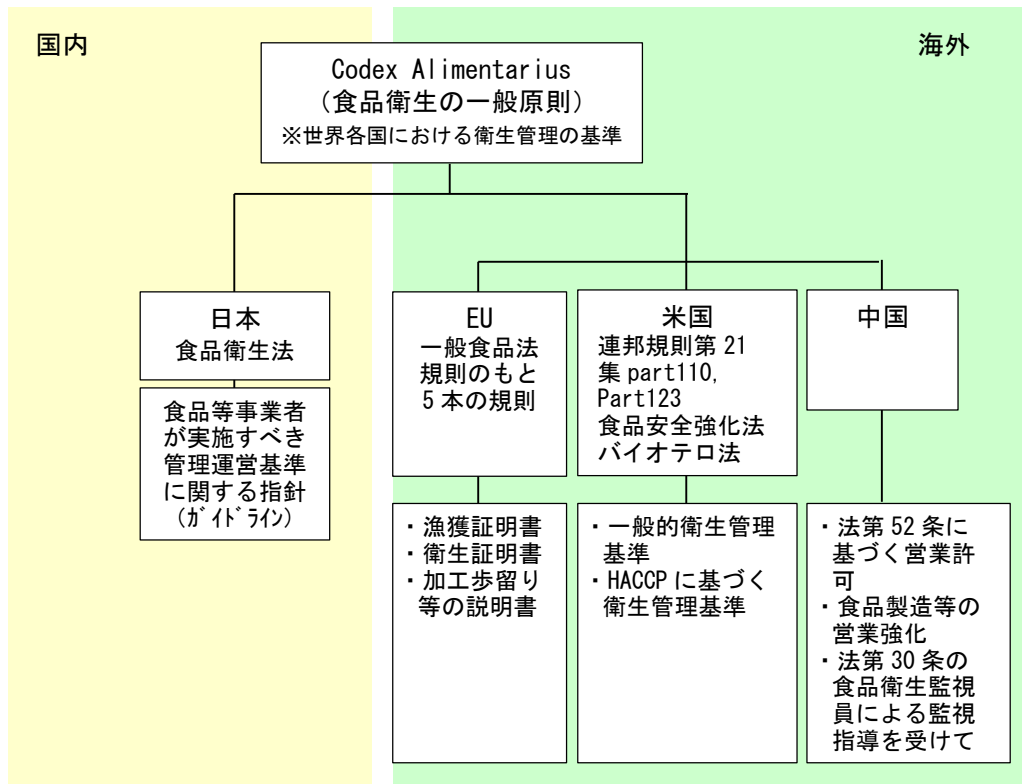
国内

海外

Codex Alimentarius
（食品衛生の一般原則）
※世界各国における衛生管理の基準

日本
食品衛生法

食品等事業者が実施すべき管理運営基準に関する指針
(ｶﾞｲﾄﾞﾗｲﾝ)

EU
一般食品法規則のもと
5 本の規則

・漁獲証明書
・衛生証明書
・加工歩留り等の説明書

米国
連邦規則第 21 集 part110, Part123
食品安全強化法
バイオテロ法

・一般的衛生管理基準
・HACCP に基づく衛生管理基準

中国

・法第 52 条に基づく営業許可
・食品製造等の営業強化
・法第 30 条の食品衛生監視員による監視指導を受けて